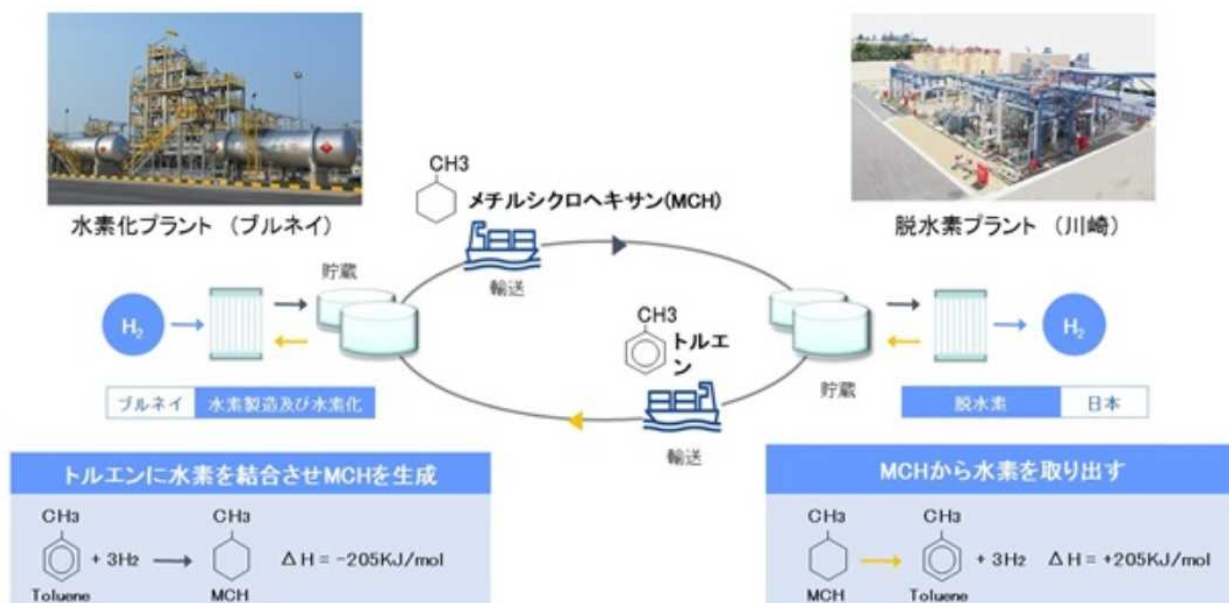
水素化プラント（ブルネイ）

CH3
メチルシクロヘキサン(MCH)

脱水素プラント（川崎）

貯蔵

輸送

$H_2$

CH3
トルエン

貯蔵

$H_2$

ブルネイ | 水素製造及び水素化

脱水素 | 日本

輸送

トルエンに水素を結合させMCHを生成

CH3 + $3H_2$ ⟶ CH3 ΔH = -205KJ/mol
Toluene MCH

MCHから水素を取り出す

CH3 ⟶ CH3 + $3H_2$ ΔH = +205KJ/mol
MCH Toluene